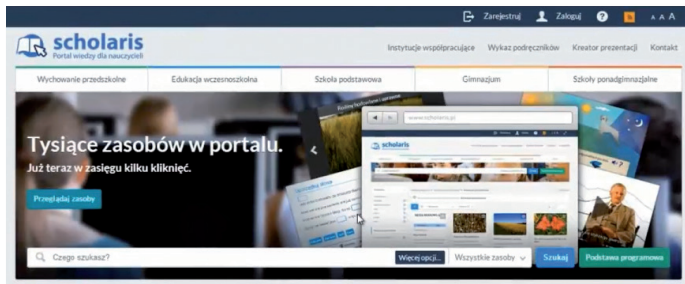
Zarejestruj Zaloguj A A A

scholaris
Portal wiedzy dla nauczycieli

Instytucje współpracujące Wykaz podręczników Kreator prezentacji Kontakt

Wychowanie przedszkolne Edukacja wczesnoszkolna Szkoła podstawowa Gimnazjum Szkoły ponadgimnazjalne

Tysiące zasobów w portalu.
Już teraz w zasięgu kilku kliknięć.

Przeglądaj zasoby

www.scholaris.pl

scholaris

Czego szukasz? Więcej opcji... Wszystkie zasoby Szukaj Podstawa programowa